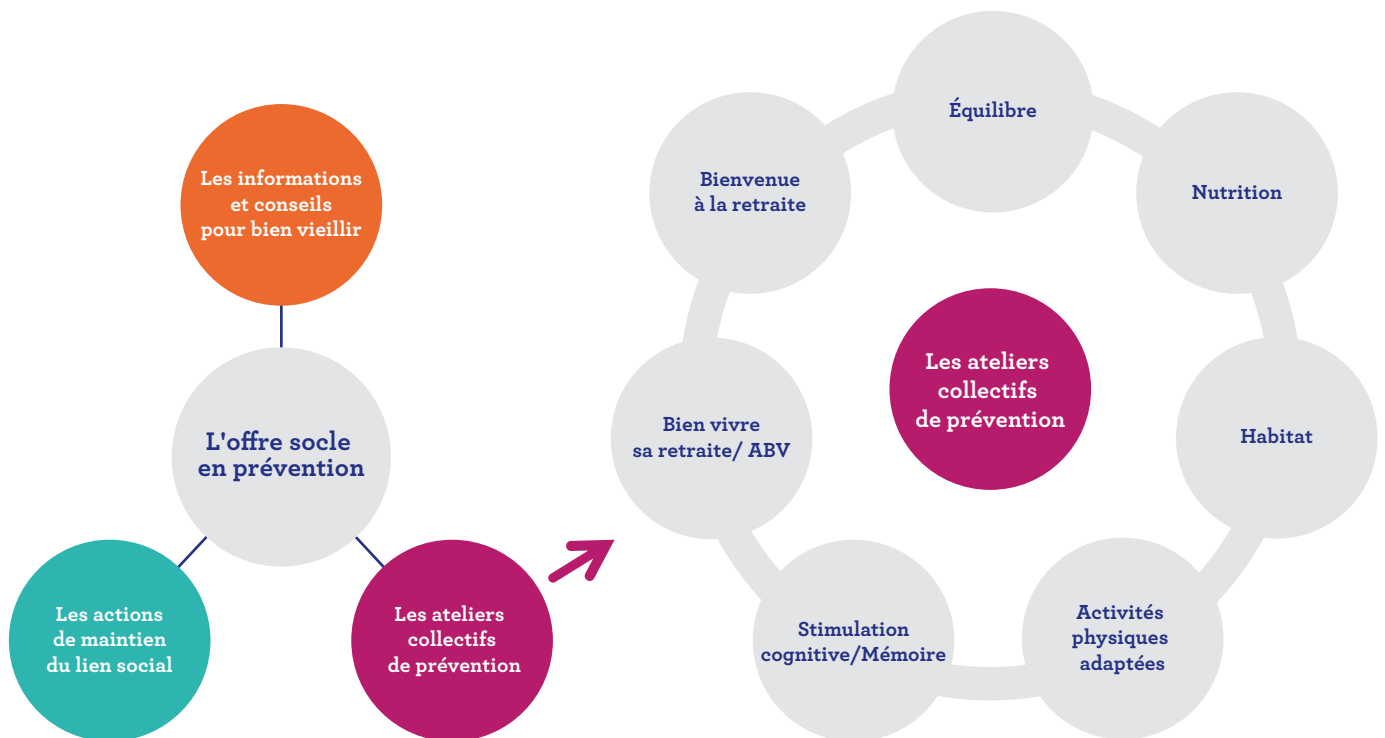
Les informations et conseils pour bien vieillir

L'offre socle en prévention

Les actions de maintien du lien social

Les ateliers collectifs de prévention

Équilibre

Bienvenue à la retraite

Nutrition

Les ateliers collectifs de prévention

Bien vivre sa retraite/ ABV

Habitat

Stimulation cognitive/Mémoire

Activités physiques adaptées